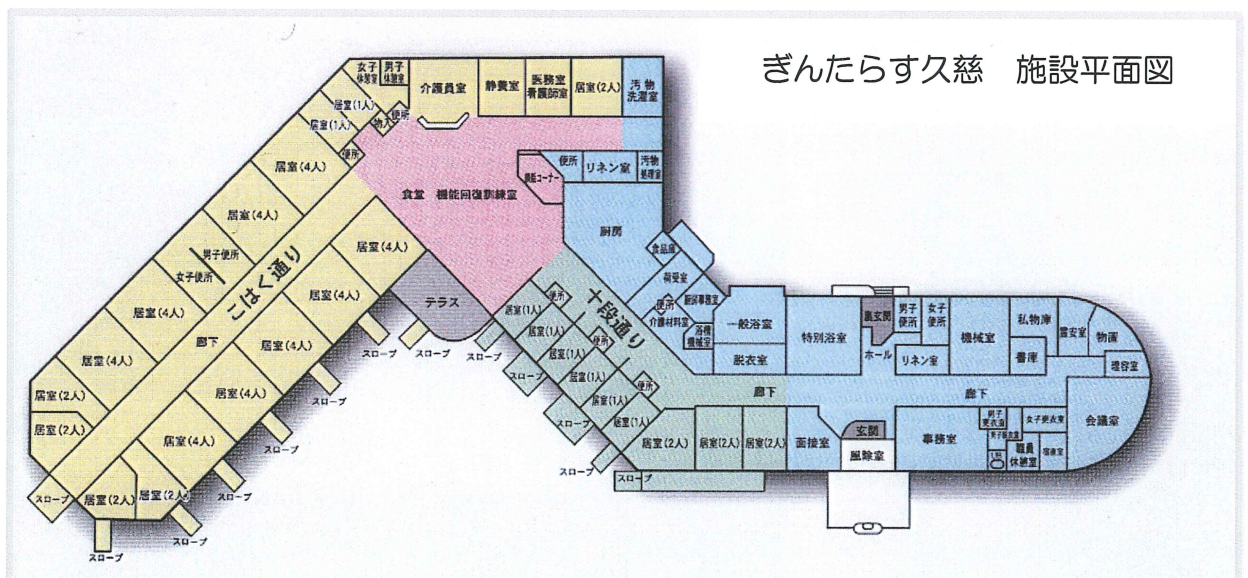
ぎんたらす久慈　施設平面図

女子休憩室
男子休憩室
介護員室
静養室
医務室 看護師室
居室(2人)
汚物洗濯室
居室(1人)
居室(1人)
物入
便所
便所
居室(4人)
便所
リネン室
汚物処理室
喫煙コーナー
食堂　機能回復訓練室
居室(4人)
厨房
居室(4人)
男子便所
女子便所
こはく通り
食品庫
荷受室
居室(4人)
居室(4人)
テラス
十段通り
便所
厨房事務室
介護材料室
浴槽機械室
一般浴室
特別浴室
裏玄関
男子便所
女子便所
機械室
私物庫
警備室
物置
居室(4人)
廊下
居室(1人)
居室(1人)
居室(1人)
便所
居室(4人)
スロープ
スロープ
スロープ
居室(1人)
脱衣室
ホール
リネン室
書庫
埋容室
居室(4人)
居室(1人)
便所
居室(2人)
スロープ
居室(1人)
居室(4人)
スロープ
居室(1人)
廊下
廊下
居室(2人)
スロープ
スロープ
居室(1人)
男子更衣室
女子更衣室
会議室
居室(4人)
スロープ
居室(2人)
居室(2人)
居室(2人)
面接室
玄関
事務室
男子便所
職員休憩室
宿直室
スロープ
風除室
スロープ
スロープ
居室(2人)
居室(2人)
スロープ
スロープ
スロープ
スロープ